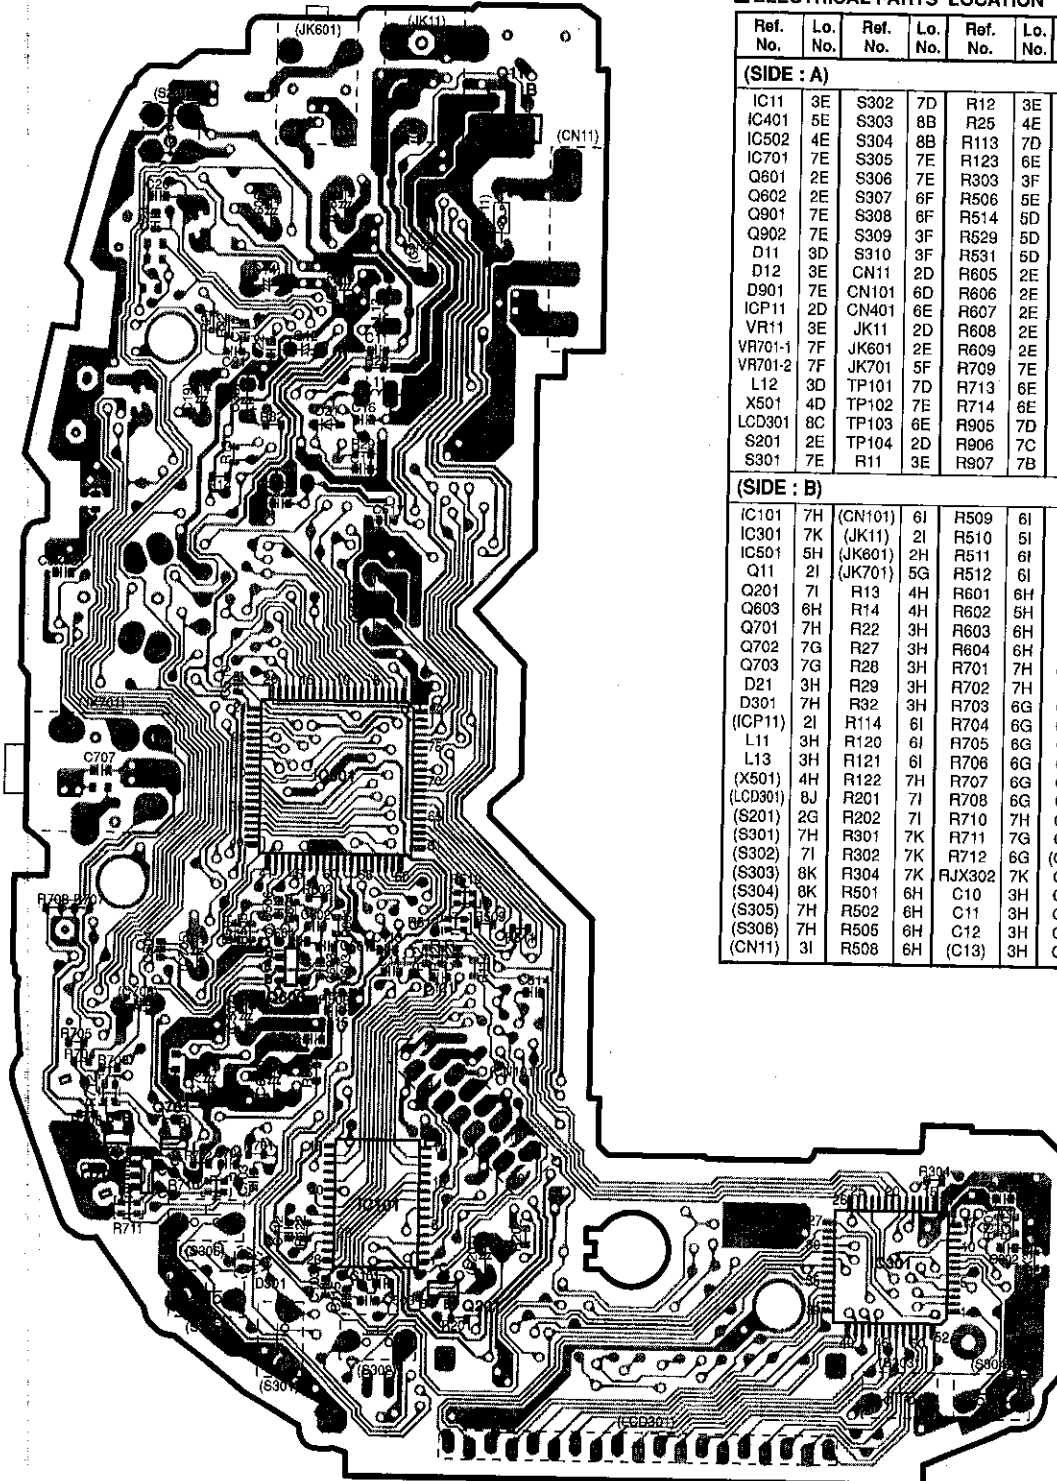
■ ELECTRICAL PARTS LOCATION

| Ref. No. | Lo. No. | Ref. No. | Lo. No. | Ref. No. | Lo. No. |
|---|---|---|---|---|---|
| (SIDE : A) | | | | | |
| IC11 | 3E | S302 | 7D | R12 | 3E |
| IC401 | 5E | S303 | 8B | R25 | 4E |
| IC502 | 4E | S304 | 8B | R113 | 7D |
| IC701 | 7E | S305 | 7E | R123 | 6E |
| Q601 | 2E | S306 | 7E | R303 | 3F |
| Q602 | 2E | S307 | 6F | R506 | 5E |
| Q901 | 7E | S308 | 6F | R514 | 5D |
| Q902 | 7E | S309 | 3F | R529 | 5D |
| D11 | 3D | S310 | 3F | R531 | 5D |
| D12 | 3E | CN11 | 2D | R605 | 2E |
| D901 | 7E | CN101 | 6D | R606 | 2E |
| ICP11 | 2D | CN401 | 6E | R607 | 2E |
| VR11 | 3E | JK11 | 2D | R608 | 2E |
| VR701-1 | 7F | JK601 | 2E | R609 | 2E |
| VR701-2 | 7F | JK701 | 5F | R709 | 7E |
| L12 | 3D | TP101 | 7D | R713 | 6E |
| X501 | 4D | TP102 | 7E | R714 | 6E |
| LCD301 | 8C | TP103 | 6E | R905 | 7D |
| S201 | 2E | TP104 | 2D | R906 | 7C |
| S301 | 7E | R11 | 3E | R907 | 7B |
| (SIDE : B) | | | | | |
| IC101 | 7H | (CN101) | 6I | R509 | 6I |
| IC301 | 7K | (JK11) | 2I | R510 | 5I |
| IC501 | 5H | (JK601) | 2H | R511 | 6I |
| Q11 | 2I | (JK701) | 5G | R512 | 6I |
| Q201 | 7I | R13 | 4H | R601 | 6H |
| Q603 | 6H | R14 | 4H | R602 | 5H |
| Q701 | 7H | R22 | 3H | R603 | 6H |
| Q702 | 7G | R27 | 3H | R604 | 6H |
| Q703 | 7G | R28 | 3H | R701 | 7H |
| D21 | 3H | R29 | 3H | R702 | 7H |
| D301 | 7H | R32 | 3H | R703 | 6G |
| (ICP11) | 2I | R114 | 6I | R704 | 6G |
| L11 | 3H | R120 | 6I | R705 | 6G |
| L13 | 3H | R121 | 6I | R706 | 6G |
| (X501) | 4H | R122 | 7H | R707 | 6G |
| (LCD301) | 8J | R201 | 7I | R708 | 6G |
| (S201) | 2G | R202 | 7I | R710 | 7H |
| (S301) | 7H | R301 | 7K | R711 | 7G |
| (S302) | 7I | R302 | 7K | R712 | 6G |
| (S303) | 8K | R304 | 7K | RJX302 | 7K |
| (S304) | 8K | R501 | 6H | C10 | 3H |
| (S305) | 7H | R502 | 6H | C11 | 3H |
| (S306) | 7H | R505 | 6H | C12 | 3H |
| (CN11) | 3I | R508 | 6H | (C13) | 3H |

(JK601) (JK11) (CN11) C707 R708 R707 R705 R711 IC101 D301 (S306) (S305) (S301) R304 (S303) (LCD301) IC501